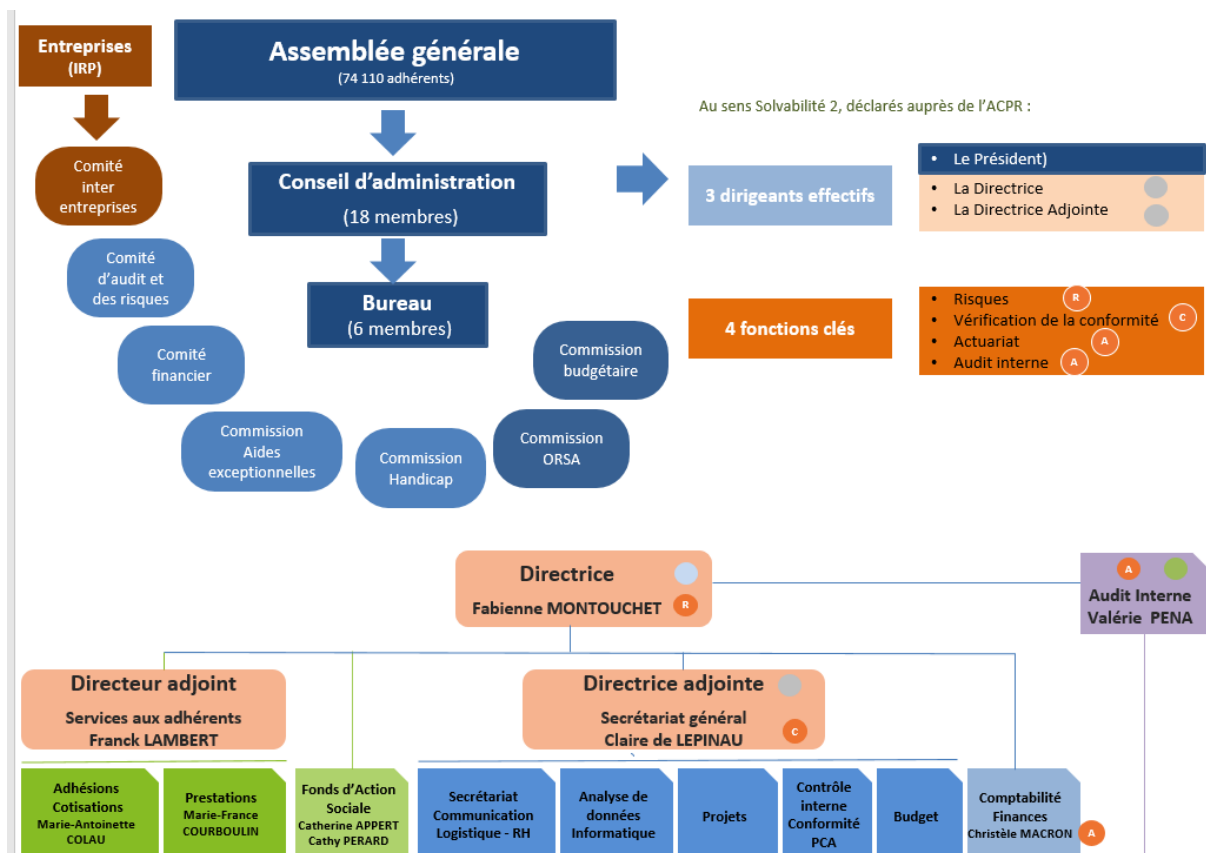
Entreprises
(IRP)

Assemblée générale
(74 110 adhérents)

Au sens Solvabilité 2, déclarés auprès de l'ACPR :

Comité inter entreprises

Conseil d'administration
(18 membres)

3 dirigeants effectifs

• Le Président)
• La Directrice
• La Directrice Adjointe

Comité d'audit et des risques

Bureau
(6 membres)

4 fonctions clés

• Risques R
• Vérification de la conformité C
• Actuariat A
• Audit interne A

Comité financier

Commission budgétaire

Commission Aides exceptionnelles

Commission Handicap

Commission ORSA

Directrice
Fabienne MONTOUCHET R

A
Audit Interne
Valérie PENA

Directeur adjoint
Services aux adhérents
Franck LAMBERT

Directrice adjointe
Secrétariat général
Claire de LEPINAU C

Adhésions Cotisations
Marie-Antoinette COLAU

Prestations
Marie-France COURBOULIN

Fonds d'Action Sociale
Catherine APPERT
Cathy PERARD

Secrétariat Communication Logistique - RH

Analyse de données Informatique

Projets

Contrôle interne Conformité PCA

Budget

Comptabilité Finances
Christèle MACRON A